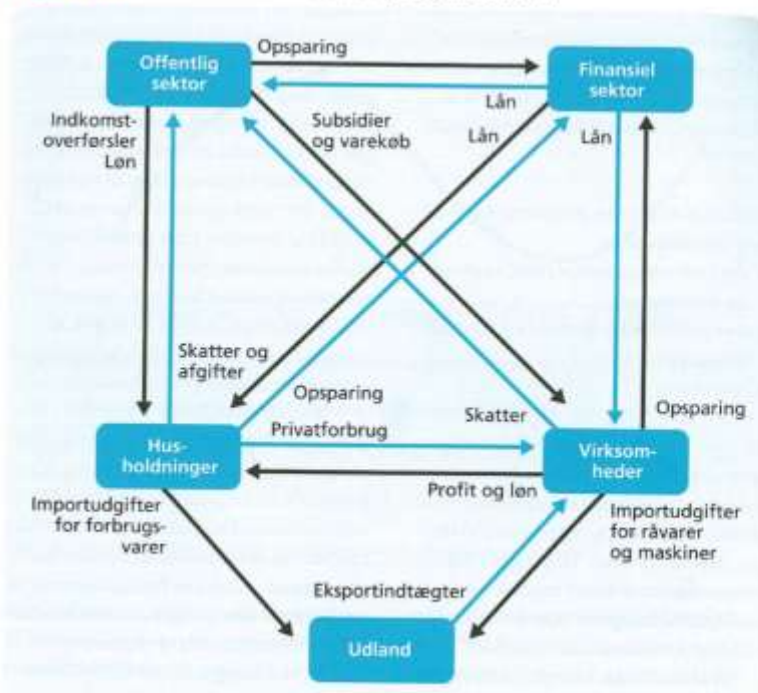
Offentlig sektor

Opsparing

Finansiel sektor

Lån

Indkomstoverførsler Løn

Subsidier og varekøb

Lån

Lån

Skatter og afgifter

Opsparing

Skatter

Opsparing

Husholdninger

Privatforbrug

Virksomheder

Profit og løn

Importudgifter for forbrugsvarer

Importudgifter for råvarer og maskiner

Eksportindtægter

Udland